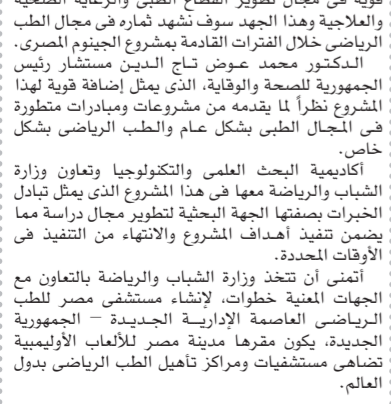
قوية فى مجال تطوير القطاع الطبى والرعاية الصحية والعلاجية وهذا الجهد سوف نشهد ثماره فى مجال الطب الرياضى خلال الفترات القادمة بمشروع الجينوم المصرى.

الدكتور محمد عوض تاج الدين مستشار رئيس الجمهورية للصحة والوقاية، الذى يمثل إضافة قوية لهذا المشروع نظراً لما يقدمه من مشروعات ومبادرات متطورة فى المجال الطبى بشكل عام والطب الرياضى بشكل خاص.

أكاديمية البحث العلمى والتكنولوجيا وتعاون وزارة الشباب والرياضة معها فى هذا المشروع الذى يمثل تبادل الخبرات بصفتها الجهة البحثية لتطوير مجال دراسة مما يضمن تنفيذ أهداف المشروع والانتهاء من التنفيذ فى الأوقات المحددة.

أتمنى أن تتخذ وزارة الشباب والرياضة بالتعاون مع الجهات المعنية خطوات، لإنشاء مستشفى مصر للطب الرياضى العاصمة الإدارية الجديدة - الجمهورية الجديدة، يكون مقرها مدينة مصر للألعاب الأوليمبية تضاهى مستشفيات ومراكز تأهيل الطب الرياضى بدول العالم.